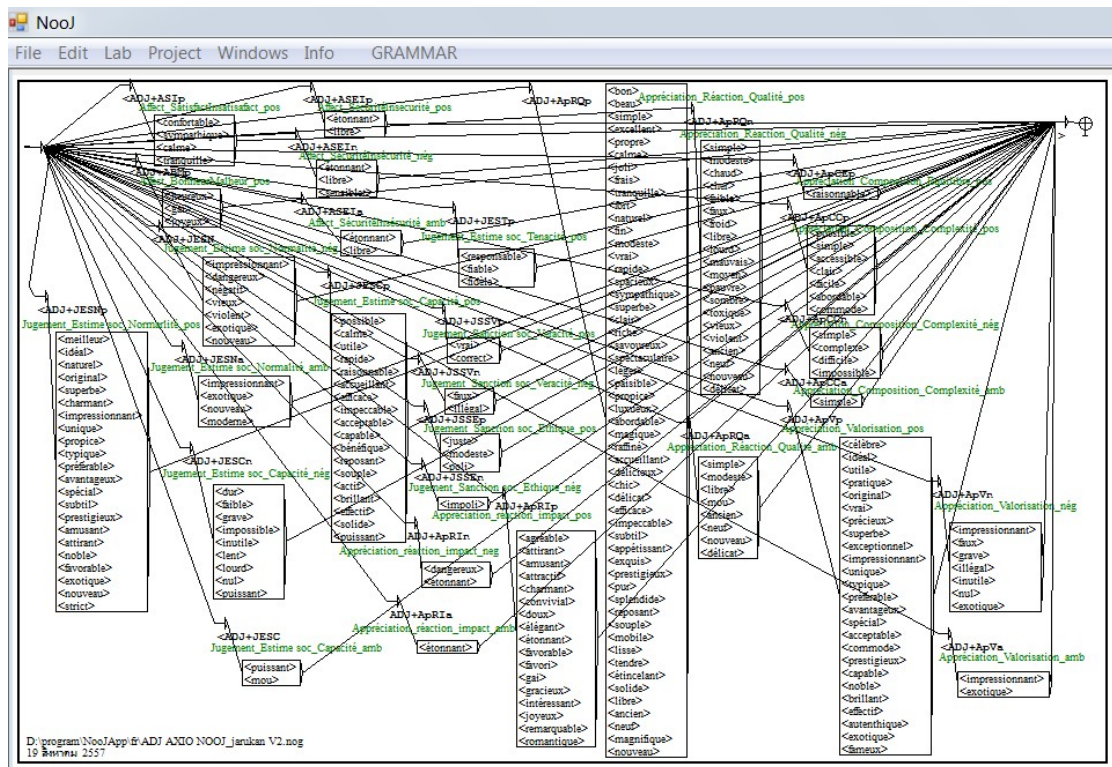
NooJ

File Edit Lab Project Windows Info GRAMMAR

<ADJ+ASIp>
Affect_Satisfaction_pos
<confortable>
<sympathique>
<calme>
<tranquille>

<ADJ+ASEIp>
Affect_Sécurité_pos
<étonnant>
<libre>

<ADJ+ASEIn>
Affect_Sécurité_nég
<étonnant>
<libre>
<sensible>

<ADJ+ABp>
Affect_Bonheur_pos
<heureux>
<gai>
<joyeux>

<ADJ+ASEIa>
Affect_Sécurité_amb
<étonnant>
<libre>

<ADJ+JESTp>
Jugement_Estime soc_Tenacité_pos
<respectable>
<fiable>
<fidèle>

<ADJ+JESNn>
Jugement_Estime soc_Normalité_nég
<impressionnant>
<dangereux>
<négatif>
<vieux>
<violent>
<exotique>
<nouveau>

<ADJ+JESCp>
Jugement_Estime soc_Capacité_pos
<possible>
<calme>
<utile>
<rapide>
<raisonnable>
<accueillant>
<efficace>
<impeccable>
<acceptable>
<capable>
<bénéfique>
<reposant>
<souple>
<actif>
<brillant>
<effectif>
<solide>
<puissant>

<ADJ+JESNp>
Jugement_Estime soc_Normalité_pos
<meilleur>
<idéal>
<naturel>
<original>
<superbe>
<charmant>
<impressionnant>
<unique>
<propice>
<typique>
<préférable>
<avantageux>
<spécial>
<subtil>
<prestigieux>
<amusant>
<attirant>
<noble>
<favorable>
<exotique>
<nouveau>
<strict>

<ADJ+JESNa>
Jugement_Estime soc_Normalité_amb
<impressionnant>
<exotique>
<nouveau>
<moderne>

<ADJ+JSSVp>
Jugement_Sanction soc_Véracité_pos
<vrai>
<correct>

<ADJ+JSSVn>
Jugement_Sanction soc_Véracité_nég
<faux>
<illégal>

<ADJ+JSSEp>
Jugement_Sanction soc_Ethique_pos
<juste>
<modeste>
<poli>

<ADJ+JSSEn>
Jugement_Sanction soc_Ethique_nég
<impoli>

<ADJ+JESCn>
Jugement_Estime soc_Capacité_nég
<dur>
<faible>
<grave>
<impossible>
<inutile>
<lent>
<lourd>
<nul>
<puissant>

<ADJ+ApRIn>
Appréciation_réaction_impact_nég
<dangereux>
<étonnant>

<ADJ+ApRIp>
Appréciation_réaction_impact_pos
<agréable>
<attirant>
<amusant>
<attractif>
<charmant>
<convivial>
<doux>
<élégant>
<étonnant>
<favorable>
<favori>
<gai>
<gracieux>
<intéressant>
<joyeux>
<remarquable>
<romantique>

<ADJ+ApRIa>
Appréciation_réaction_impact_amb
<étonnant>

<ADJ+JESC>
Jugement_Estime soc_Capacité_amb
<puissant>
<mou>

<ADJ+ApRQp>
Appréciation_Réaction_Qualité_pos
<bon>
<beau>
<simple>
<excellent>
<propre>
<calme>
<joli>
<frais>
<tranquille>
<fort>
<naturel>
<fin>
<modeste>
<vrai>
<rapide>
<spacieux>
<sympathique>
<superbe>
<clair>
<riche>
<savoureux>
<spectaculaire>
<léger>
<paisible>
<propice>
<luxueux>
<abordable>
<magique>
<raffiné>
<accueillant>
<délicieux>
<chic>
<délicat>
<efficace>
<impeccable>
<subtil>
<appétissant>
<exquis>
<prestigieux>
<pur>
<splendide>
<reposant>
<souple>
<mobile>
<lisse>
<tendre>
<étincelant>
<solide>
<libre>
<ancien>
<neuf>
<magnifique>
<nouveau>

<ADJ+ApRQn>
Appréciation_Réaction_Qualité_nég
<simple>
<modeste>
<chaud>
<cher>
<faible>
<faux>
<froid>
<libre>
<lourd>
<mauvais>
<moyen>
<pauvre>
<sombre>
<toxique>
<vieux>
<violent>
<ancien>
<neuf>
<nouveau>
<délicat>

<ADJ+ApRQa>
Appréciation_Réaction_Qualité_amb
<simple>
<modeste>
<libre>
<mou>
<ancien>
<neuf>
<nouveau>
<délicat>

<ADJ+ApCEp>
Appréciation_Composition_Equilibre_pos
<raisonnable>

<ADJ+ApCCp>
Appréciation_Composition_Complexité_pos
<pratique>
<simple>
<accessible>
<clair>
<facile>
<abordable>
<commode>

<ADJ+ApCCn>
Appréciation_Composition_Complexité_nég
<simple>
<complexe>
<difficile>
<impossible>

<ADJ+ApCCa>
Appréciation_Composition_Complexité_amb
<simple>

<ADJ+ApVp>
Appréciation_Valorisation_pos
<célèbre>
<idéal>
<utile>
<pratique>
<original>
<vrai>
<précieux>
<superbe>
<exceptionnel>
<impressionnant>
<unique>
<typique>
<préférable>
<avantageux>
<spécial>
<acceptable>
<commode>
<prestigieux>
<capable>
<noble>
<brillant>
<effectif>
<autenthique>
<exotique>
<fameux>

<ADJ+ApVn>
Appréciation_Valorisation_nég
<impressionnant>
<faux>
<grave>
<illégal>
<inutile>
<nul>
<exotique>

<ADJ+ApVa>
Appréciation_Valorisation_amb
<impressionnant>
<exotique>

D:\program\NooJApp\fr\ADJ AXIO NOOJ_jarukan V2.nog
19 สิงหาคม 2557